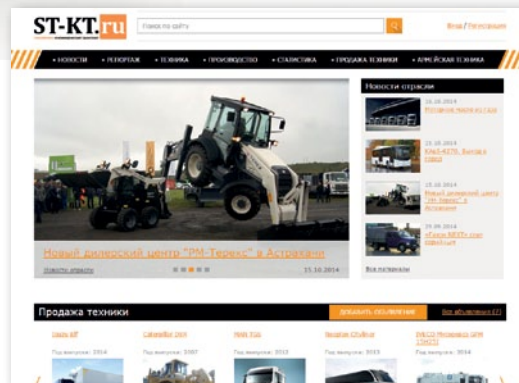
ST-KT.ru

Поиск по сайту

Вход / Регистрация

• НОВОСТИ • РЕПОРТАЖ • ТЕХНИКА • ПРОИЗВОДСТВО • СТАТИСТИКА • ПРОДАЖА ТЕХНИКИ • АРМЕЙСКАЯ ТЕХНИКА

Новый дилерский центр "РМ-Терекс" в Астрахани

Новости отрасли

15.10.2014

Новости отрасли

16.10.2014
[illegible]

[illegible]
КАвЗ-4270. Взгляд в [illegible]

15.10.2014
Новый дилерский центр "РМ-Терекс" в Астрахани

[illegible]
«Газон NEXT» стал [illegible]

Все материалы

Продажа техники

ДОБАВИТЬ ОБЪЯВЛЕНИЕ

Все объявления

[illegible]
Год выпуска: 2014

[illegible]
Год выпуска: 2007

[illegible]
Год выпуска: 2011

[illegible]
Год выпуска: 2013

IVECO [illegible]
Год выпуска: 2014